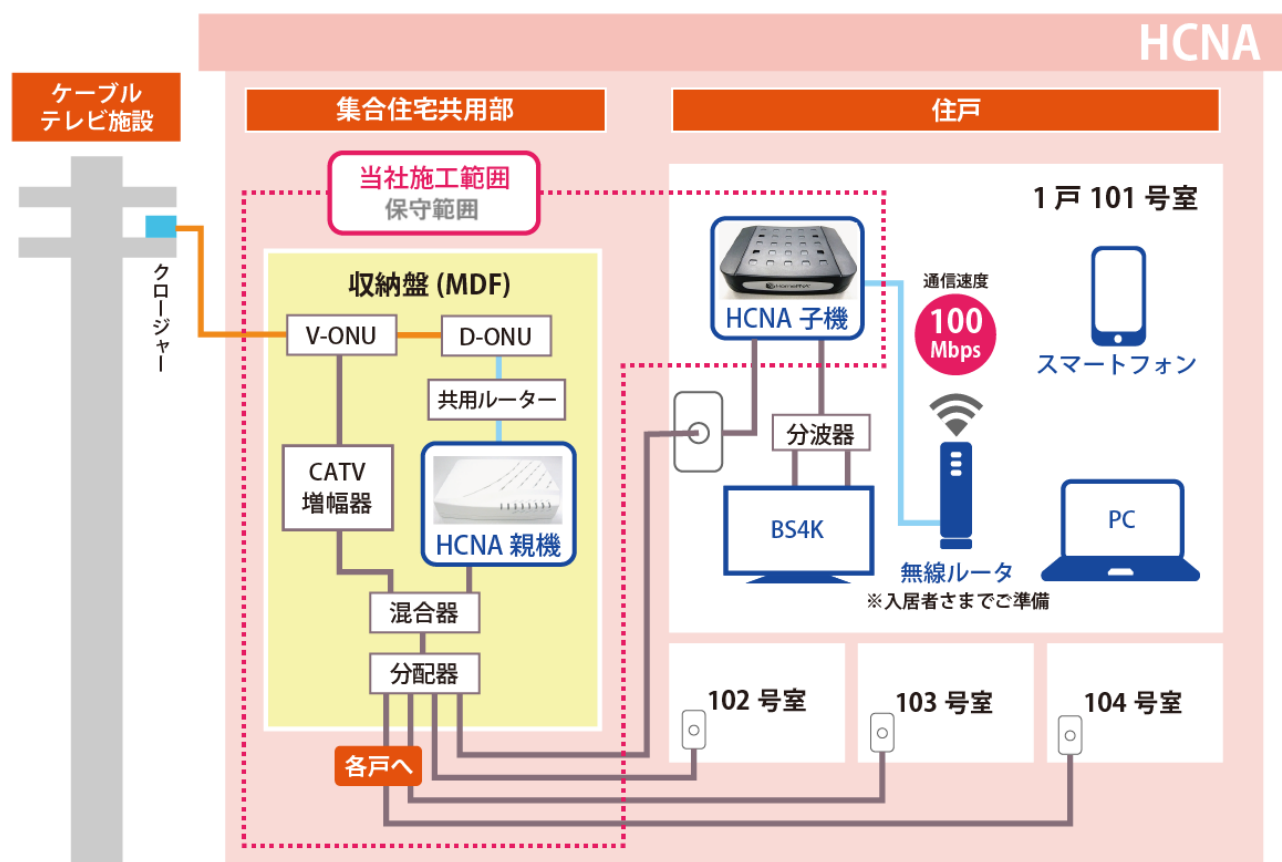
HCNA

ケーブルテレビ施設

集合住宅共用部

住戸

当社施工範囲
保守範囲

1戸 101 号室

クロージャー

収納盤 (MDF)

V-ONU

D-ONU

共用ルーター

CATV 増幅器

HCNA 親機

混合器

分配器

各戸へ

HCNA 子機

通信速度
100 Mbps

スマートフォン

分波器

BS4K

無線ルータ
※入居者さまでご準備

PC

102 号室

103 号室

104 号室